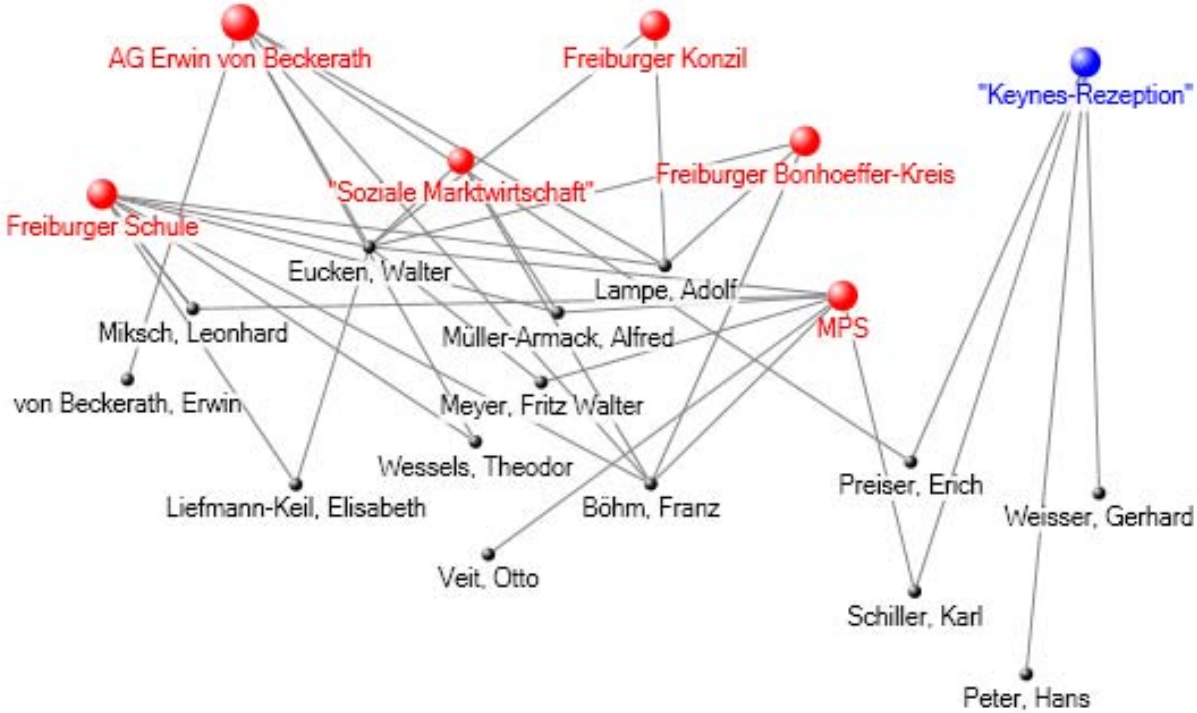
AG Erwin von Beckerath
Freiburger Konzil
"Keynes-Rezeption"
"Soziale Marktwirtschaft"
Freiburger Bonhoeffer-Kreis
Freiburger Schule
Eucken, Walter
Lampe, Adolf
MPS
Miksch, Leonhard
Müller-Armack, Alfred
von Beckerath, Erwin
Meyer, Fritz Walter
Wessels, Theodor
Preiser, Erich
Liefmann-Keil, Elisabeth
Böhm, Franz
Weisser, Gerhard
Veit, Otto
Schiller, Karl
Peter, Hans